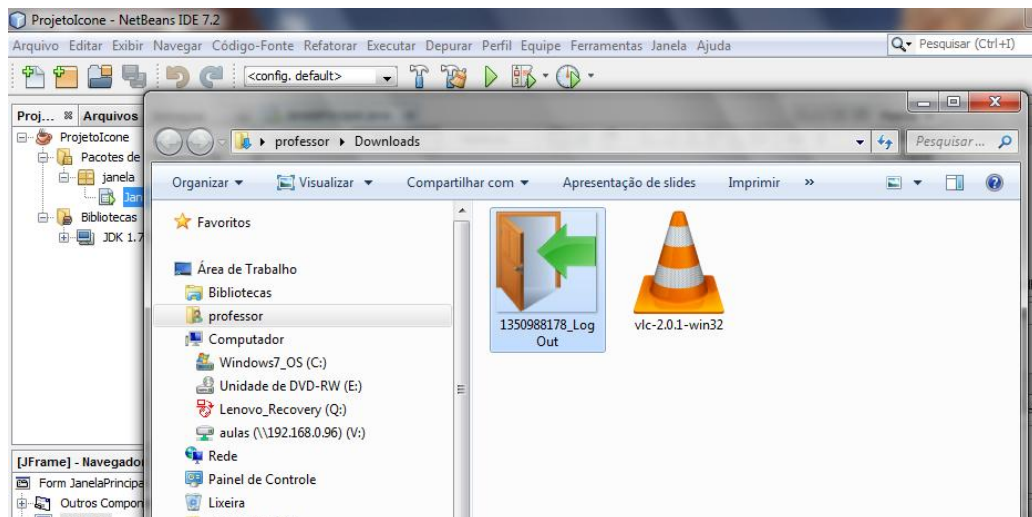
ProjetoIcone - NetBeans IDE 7.2

Arquivo Editar Exibir Navegar Código-Fonte Refatorar Executar Depurar Perfil Equipe Ferramentas Janela Ajuda

Pesquisar (Ctrl+I)

<config. default>

Proj... Arquivos

ProjetoIcone
Pacotes de
janela
Jan
Bibliotecas
JDK 1.7

[JFrame] - Navegador
Form JanelaPrincipa
Outros Compon

professor ▸ Downloads

Pesquisar ...

Organizar ▾ Visualizar ▾ Compartilhar com ▾ Apresentação de slides Imprimir »

Favoritos

Área de Trabalho
Bibliotecas
professor
Computador
Windows7_OS (C:)
Unidade de DVD-RW (E:)
Lenovo_Recovery (Q:)
aulas (\\192.168.0.96) (V:)
Rede
Painel de Controle
Lixeira

1350988178_LogOut

vlc-2.0.1-win32